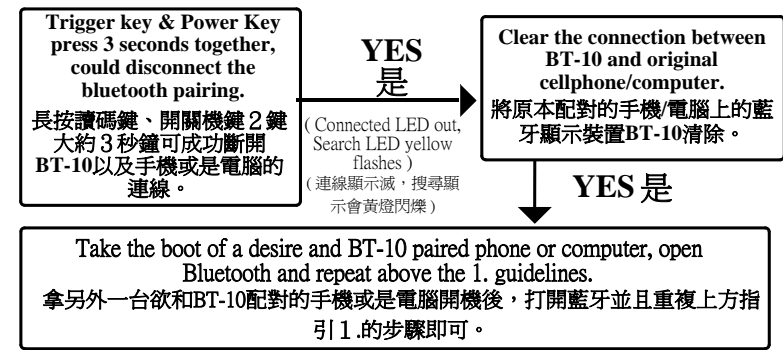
Trigger key & Power Key press 3 seconds together, could disconnect the bluetooth pairing.
長按讀碼鍵、開關機鍵２鍵大約３秒鐘可成功斷開BT-10以及手機或是電腦的連線。

YES
是

( Connected LED out, Search LED yellow flashes )
( 連線顯示滅，搜尋顯示會黃燈閃爍 )

Clear the connection between BT-10 and original cellphone/computer.
將原本配對的手機/電腦上的藍牙顯示裝置BT-10清除。

YES 是

Take the boot of a desire and BT-10 paired phone or computer, open Bluetooth and repeat above the 1. guidelines.
拿另外一台欲和BT-10配對的手機或是電腦開機後，打開藍牙並且重複上方指引１.的步驟即可。